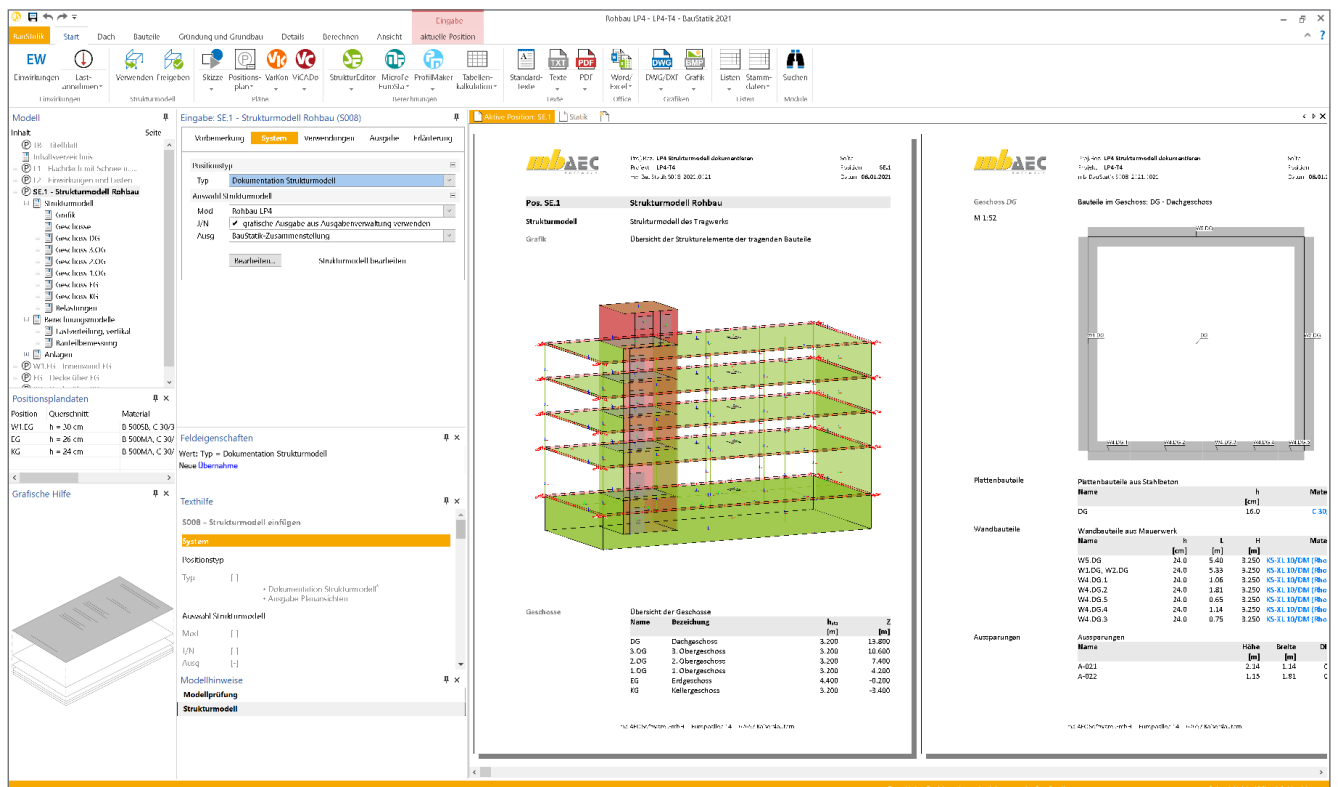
Rohbau LP4 - LP4-T4 - BauStatik 2021

Eingabe

BauStatik Start Dach Bauteile Gründung und Grundbau Details Berechnen Ansicht aktuelle Position

EW Einwirkungen Lastannahmen Einwirkungen Verwenden Freigeben Strukturmodell Skizze Positionsplan ViCADo Pläne StrukturEditor MicroFe EuroSta ProfilMaker Tabellenkalkulation Berechnungen Standardtexte Texte PDF Texte Word/Excel Office DWG/DXF Grafik Grafiken Listen Stammdaten Listen Suchen Module

Modell
Inhalt Seite
Deckblatt
Inhaltsverzeichnis
Flachdach mit Schnee u. ...
Einwirkungen und Lasten
SE.1 - Strukturmodell Rohbau
Strukturmodell
Grafik
Geschosse
Geschoss DG
Geschoss 3.OG
Geschoss 2.OG
Geschoss 1.OG
Geschoss EG
Geschoss KG
Belastungen
Bemessungsmodelle
Lastverteilung, vertikal
Bauteilbemessung
Anlagen
W1.EG - Innenwand EG
Decke über EG

Positionsplandaten
| Position | Querschnitt | Material |
|---|---|---|
| W1.EG | h = 30 cm | B 500SB, C 30/3 |
| EG | h = 26 cm | B 500MA, C 30/3 |
| KG | h = 24 cm | B 500MA, C 30/3 |

Grafische Hilfe

Eingabe: SE.1 - Strukturmodell Rohbau (S008)
Vorbemerkung System Verwendungen Ausgabe Erläuterung
Positionstyp
Typ Dokumentation Strukturmodell
Auswahl Strukturmodell
Mod Rohbau LP4
J/N ✔ grafische Ausgabe aus Ausgabenverwaltung verwenden
Ausg BauStatik-Zusammenstellung
Bearbeiten... Strukturmodell bearbeiten

Feldeigenschaften
Wert: Typ = Dokumentation Strukturmodell
Neue Übernahme

Texthilfe
S008 - Strukturmodell einfügen
System
Positionstyp
Typ [-]
• Dokumentation Strukturmodell
• Ausgabe Planansichten
Auswahl Strukturmodell
Mod [-]
J/N [-]
Ausg [-]

Modellhinweise
Modellprüfung
Strukturmodell

Aktive Position: SE.1 Statik

mbAEC
Projekt: LP4 Strukturmodell dokumentieren
Projekt: LP4-T4
mb BauStatik S008 2021.011
Seite:
Position: SE.1
Datum: 08.01.2021

Pos. SE.1 Strukturmodell Rohbau
Strukturmodell Strukturmodell des Tragwerks
Grafik Übersicht der Strukturelemente der tragenden Bauteile

Geschosse Übersicht der Geschosse
| Name | Bezeichnung | $h_{G}$ [m] | Z [m] |
|---|---|---|---|
| DG | Dachgeschoss | 3.200 | 13.800 |
| 3.OG | 3. Obergeschoss | 3.200 | 10.600 |
| 2.OG | 2. Obergeschoss | 3.200 | 7.400 |
| 1.OG | 1. Obergeschoss | 3.200 | 4.200 |
| EG | Erdgeschoss | 4.400 | -0.200 |
| KG | Kellergeschoss | 3.200 | -3.400 |

mb AEC Software GmbH · Europaallee 14 · 67657 Kaiserslautern

mbAEC
Projekt: LP4 Strukturmodell dokumentieren
Projekt: LP4-T4
mb BauStatik S008 2021.011
Seite:
Position:
Datum: 08.01.2021

Geschoss DG Bauteile im Geschoss: DG - Dachgeschoss
M 1:52

W2.DG W1.DG DG W5.DG W4.DG.1 W4.DG.2 W4.DG.3 W4.DG.4 W4.DG.5

Plattenbauteile Plattenbauteile aus Stahlbeton
| Name | h [cm] | Mate |
|---|---|---|
| DG | 16.0 | C 30 |

Wandbauteile Wandbauteile aus Mauerwerk
| Name | h [cm] | L [m] | H [m] | Mate |
|---|---|---|---|---|
| W5.DG | 24.0 | 5.40 | 3.250 | KS-XL 10/DM (Rho |
| W1.DG, W2.DG | 24.0 | 5.33 | 3.250 | KS-XL 10/DM (Rho |
| W4.DG.1 | 24.0 | 1.06 | 3.250 | KS-XL 10/DM (Rho |
| W4.DG.2 | 24.0 | 1.81 | 3.250 | KS-XL 10/DM (Rho |
| W4.DG.5 | 24.0 | 0.65 | 3.250 | KS-XL 10/DM (Rho |
| W4.DG.4 | 24.0 | 1.14 | 3.250 | KS-XL 10/DM (Rho |
| W4.DG.3 | 24.0 | 0.75 | 3.250 | KS-XL 10/DM (Rho |

Aussparungen Aussparungen
| Name | Höhe [m] | Breite [m] |
|---|---|---|
| A-021 | 2.14 | 1.14 |
| A-022 | 1.15 | 1.81 |

mb AEC Software GmbH · Europaallee 14 · 67657 Kaiserslautern